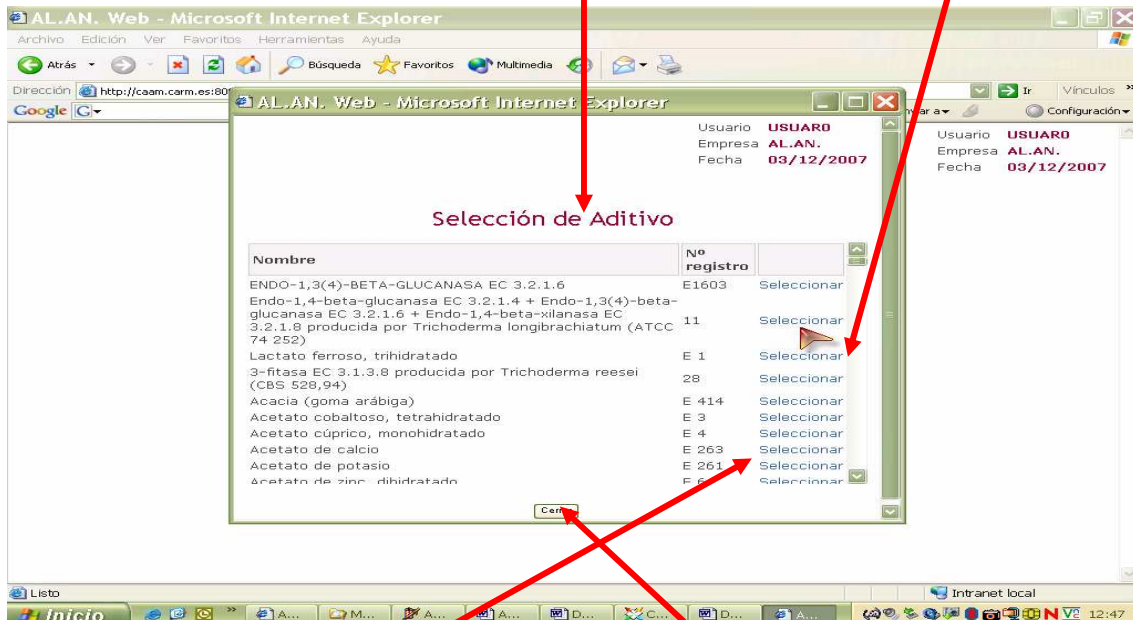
AL.AN. Web - Microsoft Internet Explorer

Archivo Edición Ver Favoritos Herramientas Ayuda

Atrás Búsqueda Favoritos Multimedia

Dirección http://caam.carm.es:80 Ir Vínculos

Google

Configuración

Usuario USUAR0
Empresa AL.AN.
Fecha 03/12/2007

AL.AN. Web - Microsoft Internet Explorer

Usuario USUAR0
Empresa AL.AN.
Fecha 03/12/2007

Selección de Aditivo

| Nombre | Nº registro | |
|---|---|---|
| ENDO-1,3(4)-BETA-GLUCANASA EC 3.2.1.6 | E1603 | Seleccionar |
| Endo-1,4-beta-glucanasa EC 3.2.1.4 + Endo-1,3(4)-beta-glucanasa EC 3.2.1.6 + Endo-1,4-beta-xilanasa EC 3.2.1.8 producida por Trichoderma longibrachiatum (ATCC 74 252) | 11 | Seleccionar |
| Lactato ferroso, trihidratado | E 1 | Seleccionar |
| 3-fitasa EC 3.1.3.8 producida por Trichoderma reesei (CBS 528,94) | 28 | Seleccionar |
| Acacia (goma arábiga) | E 414 | Seleccionar |
| Acetato cobaltoso, tetrahidratado | E 3 | Seleccionar |
| Acetato cúprico, monohidratado | E 4 | Seleccionar |
| Acetato de calcio | E 263 | Seleccionar |
| Acetato de potasio | E 261 | Seleccionar |
| Acetato de zinc, dihidratado | E 6 | Seleccionar |

Cerrar

Listo

Intranet local

Inicio A... M... A... A... D... C... D... A... 12:47